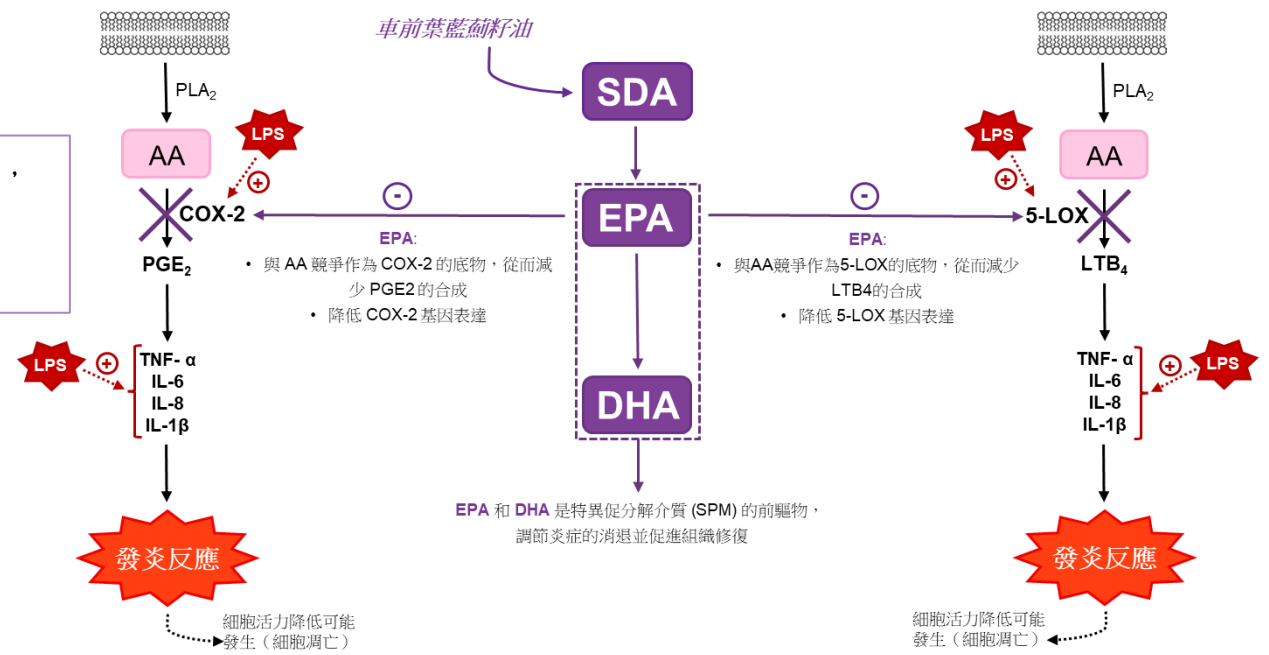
車前葉藍薊籽油

SDA

EPA

DHA

PLA$_2$

AA

LPS

COX-2

PGE$_2$

LPS

TNF- α
IL-6
IL-8
IL-1β

發炎反應

細胞活力降低可能發生（細胞凋亡）

EPA:
• 與 AA 競爭作為 COX-2 的底物，從而減少 PGE2 的合成
• 降低 COX-2 基因表達

EPA:
• 與AA競爭作為5-LOX的底物，從而減少LTB4的合成
• 降低 5-LOX 基因表達

EPA 和 DHA 是特異促分解介質 (SPM) 的前驅物，調節炎症的消退並促進組織修復

PLA$_2$

AA

LPS

5-LOX

LTB$_4$

TNF- α
IL-6
IL-8
IL-1β

LPS

發炎反應

細胞活力降低可能發生（細胞凋亡）

,